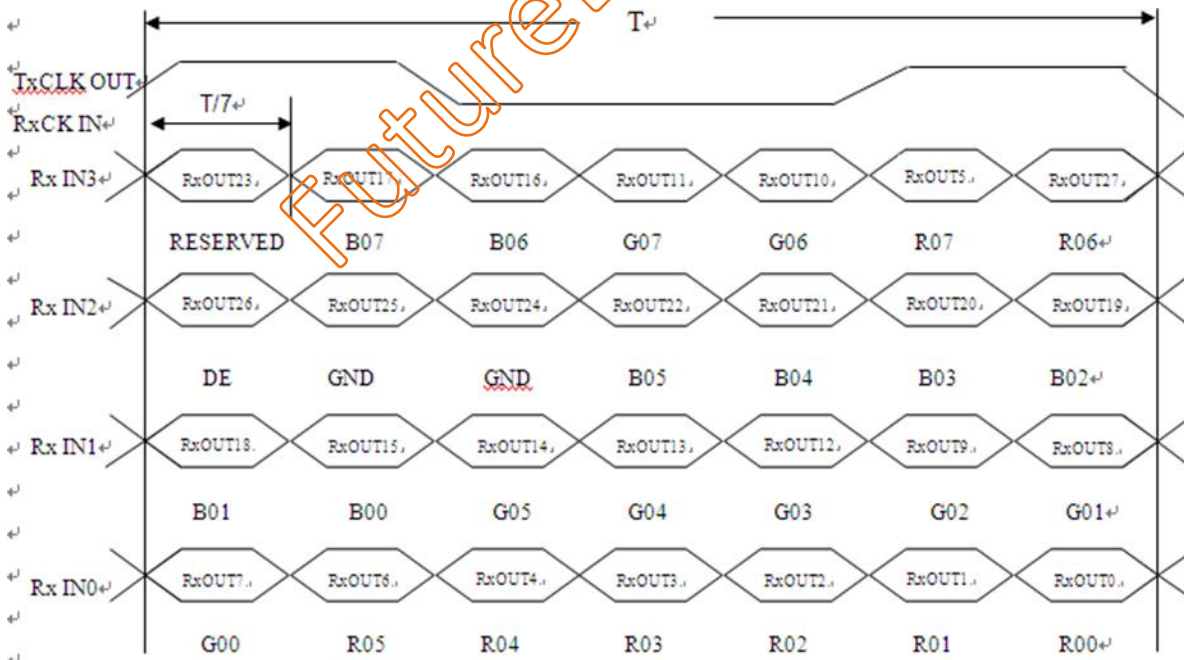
T

TxCLK OUT

T/7

RxCK IN

Rx IN3

RxOUT23 RxOUT17 RxOUT16 RxOUT11 RxOUT10 RxOUT5 RxOUT27

RESERVED B07 B06 G07 G06 R07 R06

Rx IN2

RxOUT26 RxOUT25 RxOUT24 RxOUT22 RxOUT21 RxOUT20 RxOUT19

DE GND GND B05 B04 B03 B02

Rx IN1

RxOUT18 RxOUT15 RxOUT14 RxOUT13 RxOUT12 RxOUT9 RxOUT8

B01 B00 G05 G04 G03 G02 G01

Rx IN0

RxOUT7 RxOUT6 RxOUT4 RxOUT3 RxOUT2 RxOUT1 RxOUT0

G00 R05 R04 R03 R02 R01 R00

Future